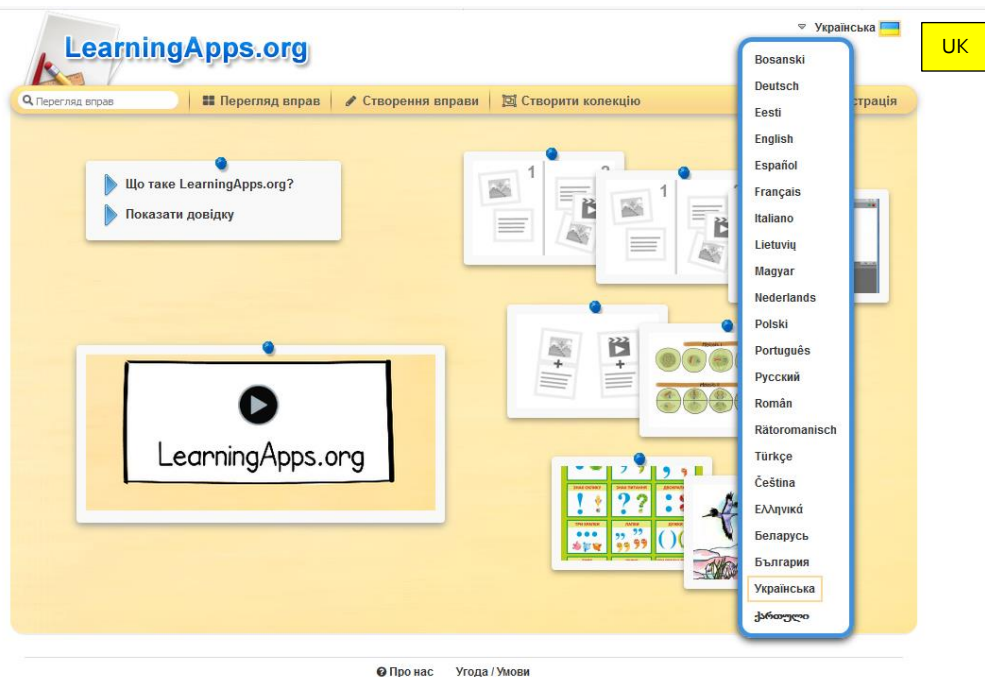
Українська

UK

LearningApps.org

Перегляд вправ

Перегляд вправ

Створення вправи

Створити колекцію

страція

Що таке LearningApps.org?

Показати довідку

1

2

1

LearningApps.org

Bosanski
Deutsch
Eesti
English
Español
Français
Italiano
Lietuvių
Magyar
Nederlands
Polski
Português
Русский
Român
Rätoromanisch
Türkçe
Čeština
Ελληνικά
Беларусь
България
Українська
ქართული

Про нас

Угода / Умови